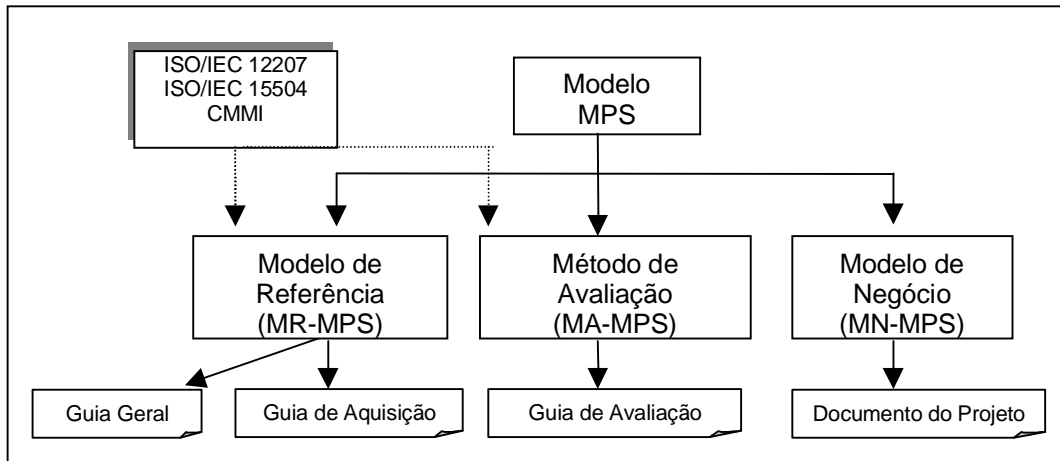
ISO/IEC 12207
ISO/IEC 15504
CMMI

Modelo
MPS

Modelo de
Referência
(MR-MPS)

Método de
Avaliação
(MA-MPS)

Modelo de
Negócio
(MN-MPS)

Guia Geral

Guia de Aquisição

Guia de Avaliação

Documento do Projeto